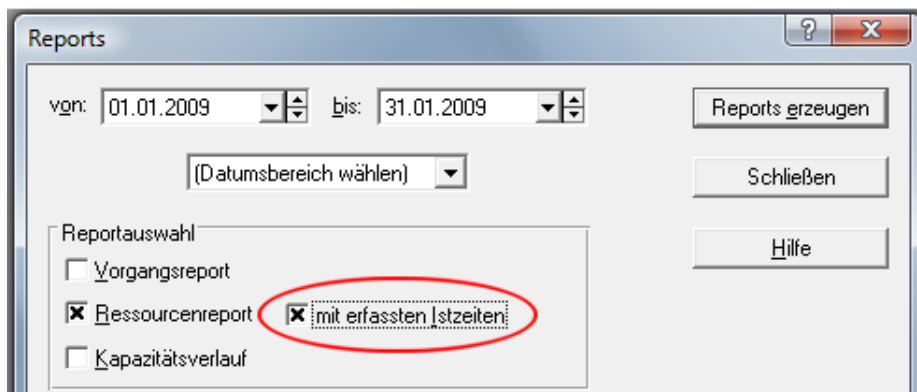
Reports

?

X

von: 01.01.2009

bis: 31.01.2009

Reports erzeugen

(Datumsbereich wählen)

Schließen

Reportauswahl

Vorgangsreport

Hilfe

Ressourcenreport

mit erfassten Istzeiten

Kapazitätsverlauf